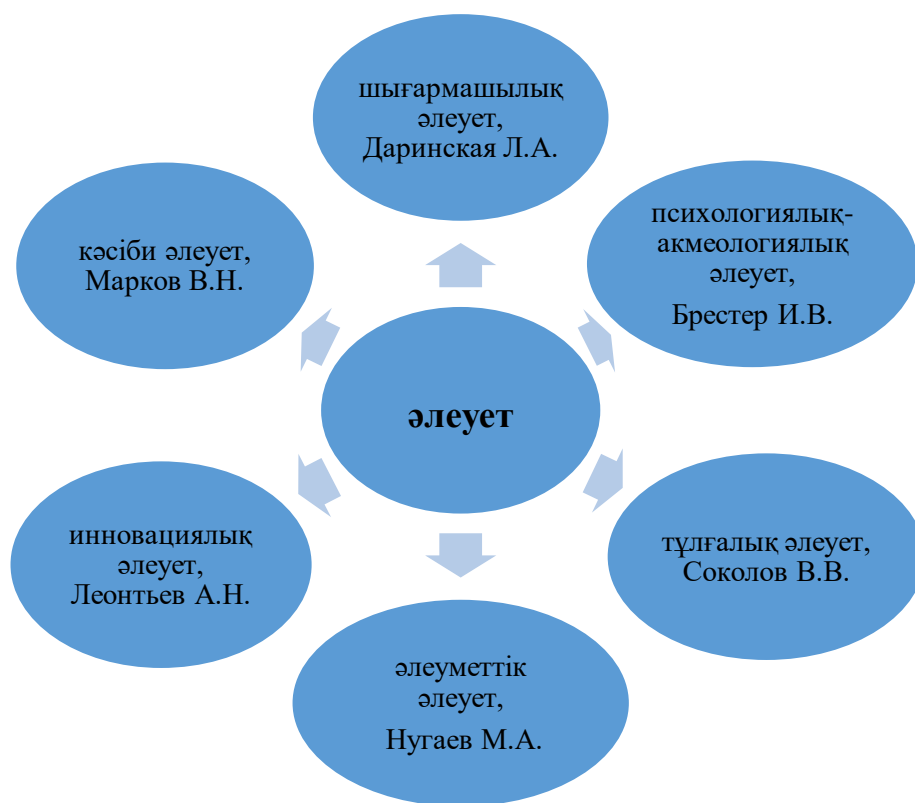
шығармашылық әлеует, Даринская Л.А.

кәсіби әлеует, Марков В.Н.

психологиялық-акмеологиялық әлеует,

Брестер И.В.

әлеует

инновациялық әлеует, Леонтьев А.Н.

тұлғалық әлеует, Соколов В.В.

әлеуметтік әлеует,

Нугаев М.А.